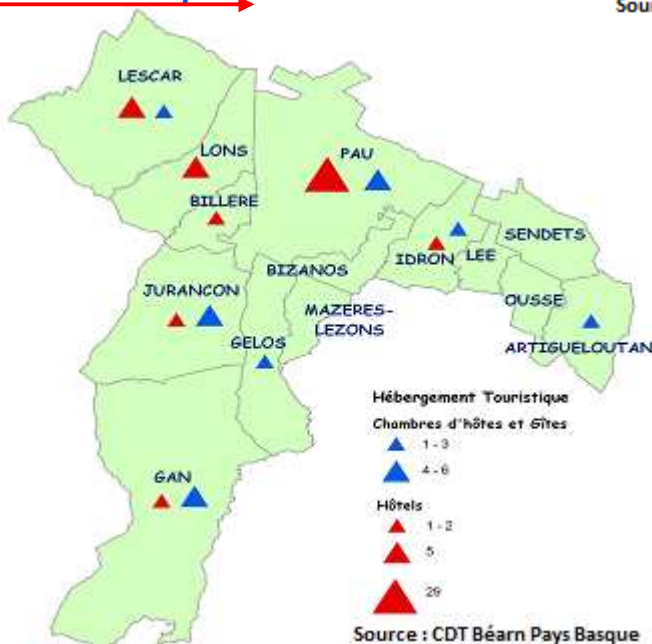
Sour

LESCAR
LONS
PAU
BILLERE
IDRON
LEE
SENDETS
BIZANOS
JURANCON
MAZERES-LEZONS
OUSSE
GELOS
ARTIGUELOUTAN
GAN

Hébergement Touristique
Chambres d'hôtes et Gîtes
1 - 3
4 - 6
Hôtels
1 - 2
5
29

Source : CDT Béarn Pays Basque